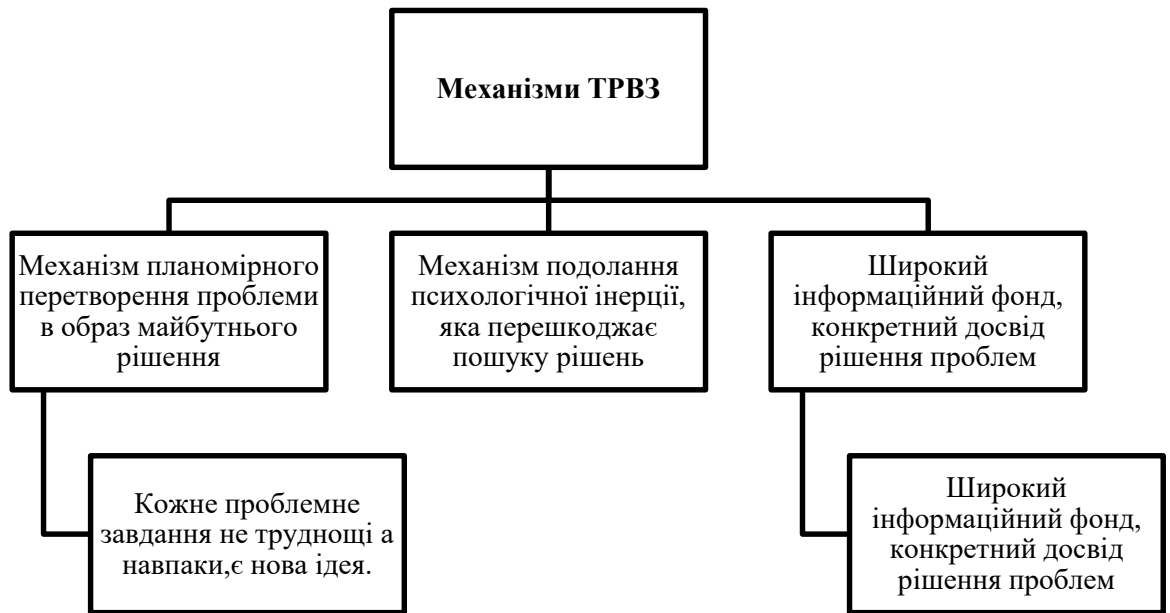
Механізми ТРВЗ

Механізм планомірного перетворення проблеми в образ майбутнього рішення

Механізм подолання психологічної інерції, яка перешкоджає пошуку рішень

Широкий інформаційний фонд, конкретний досвід рішення проблем

Кожне проблемне завдання не труднощі а навпаки,є нова ідея.

Широкий інформаційний фонд, конкретний досвід рішення проблем